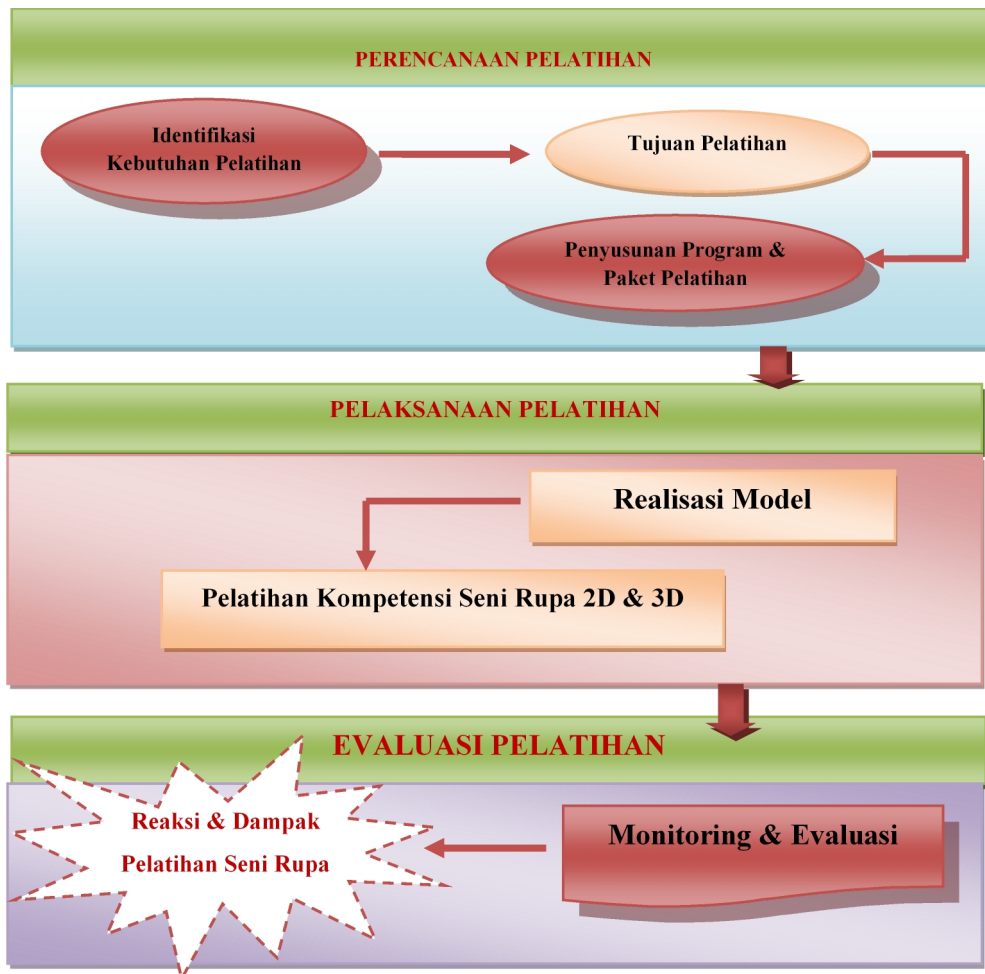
PERENCANAAN PELATIHAN

Identifikasi Kebutuhan Pelatihan

Tujuan Pelatihan

Penyusunan Program & Paket Pelatihan

PELAKSANAAN PELATIHAN

Realisasi Model

Pelatihan Kompetensi Seni Rupa 2D & 3D

EVALUASI PELATIHAN

Reaksi & Dampak Pelatihan Seni Rupa

Monitoring & Evaluasi